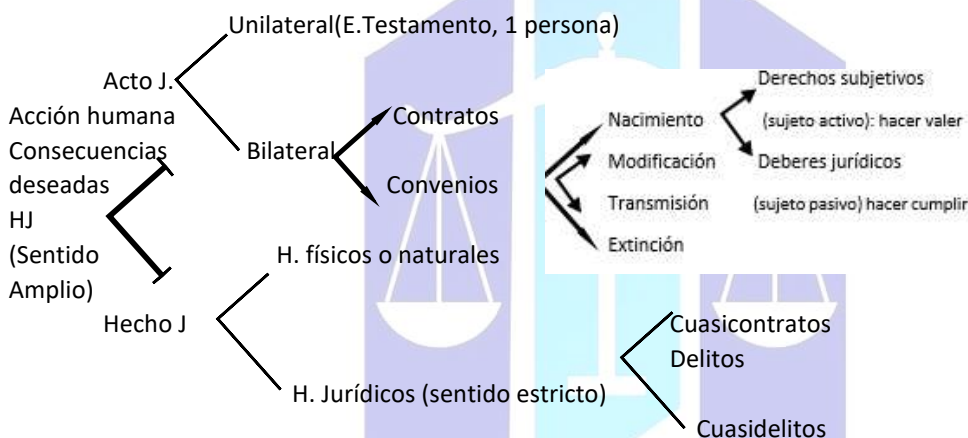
Unilateral(E.Testamento, 1 persona)

Acto J.

Acción humana
Consecuencias
deseadas

Bilateral

Contratos

Convenios

Nacimiento
Modificación
Transmisión
Extinción

Derechos subjetivos
(sujeto activo): hacer valer
Deberes jurídicos
(sujeto pasivo) hacer cumplir

HJ
(Sentido
Amplio)

H. físicos o naturales

Hecho J

H. Jurídicos (sentido estricto)

Cuasicontratos
Delitos

Cuasidelitos